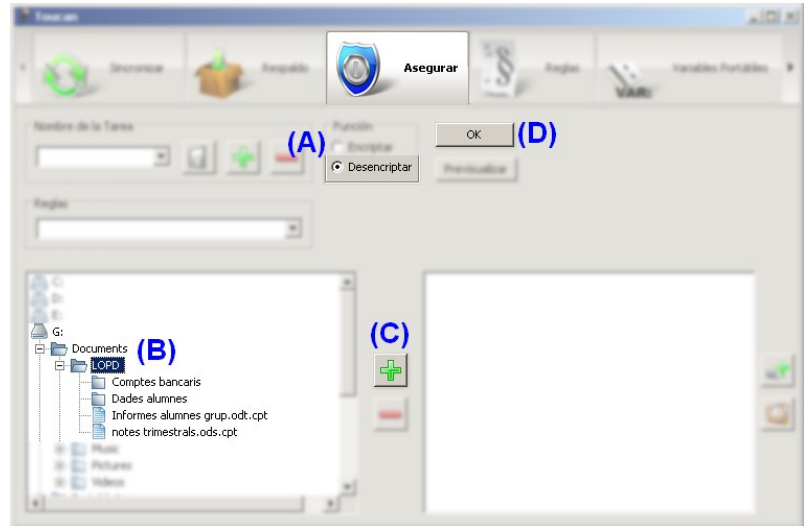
Toucan

Sincronizar
Respaldo
Asegurar
Reglas
Variables Portátiles

Nombre de la Tarea
(A)
Función
Encriptar
Desencriptar
OK
(D)
Previsualizar

Reglas

C:
D:
E:
G:
Documents
(B)
LOPD
Comptes bancaris
Dades alumnes
Informes alumnes grup.odt.cpt
notes trimestrals.ods.cpt
Music
Pictures
Videos

(C)